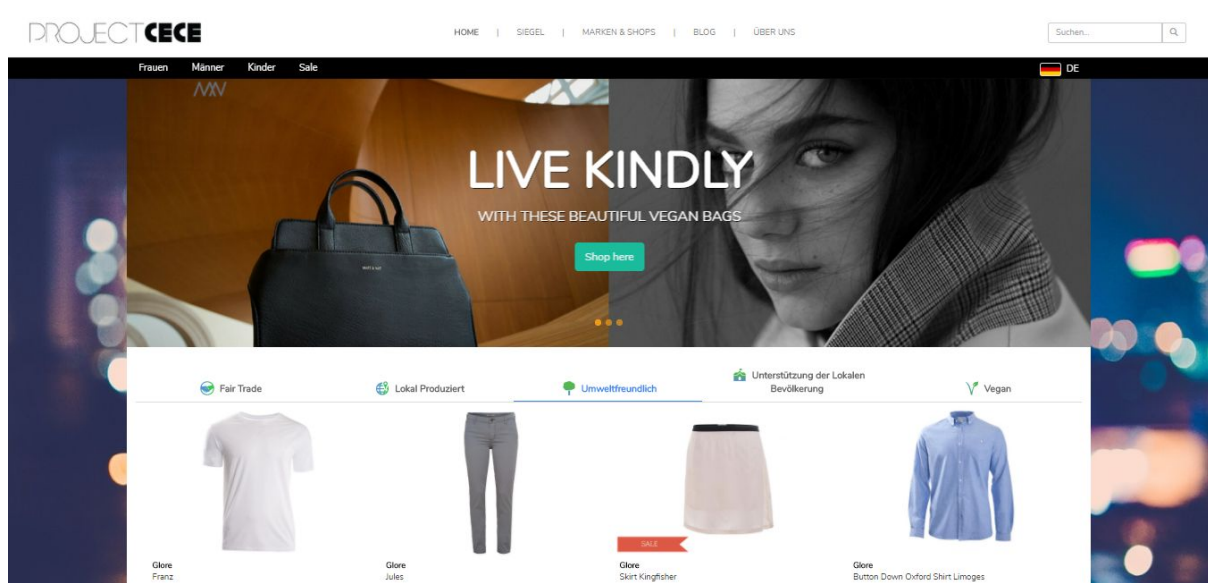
PROJECTCECE

HOME | SIEGEL | MARKEN & SHOPS | BLOG | ÜBER UNS

Suchen...

Frauen Männer Kinder Sale

DE

MV

LIVE KINDLY

WITH THESE BEAUTIFUL VEGAN BAGS

Shop here

Fair Trade

Lokal Produziert

Umweltfreundlich

Unterstützung der Lokalen Bevölkerung

Vegan

Glore
Franz

Glore
Jules

SALE

Glore
Skirt Kingfisher

Glore
Button Down Oxford Shirt Limoges